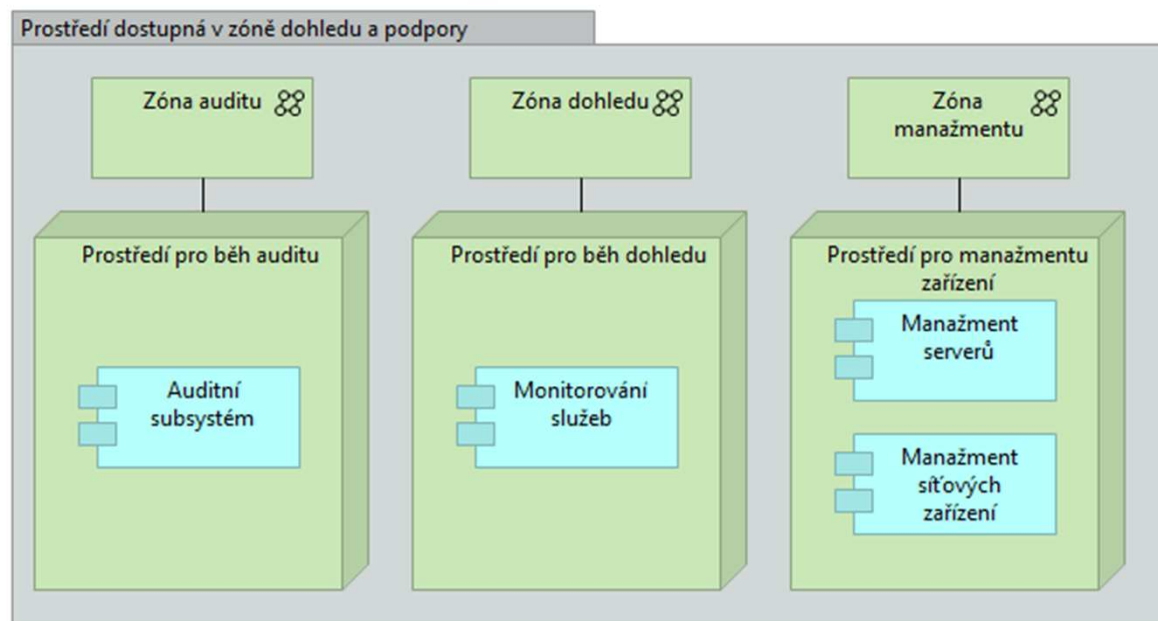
Prostředí dostupná v zóně dohledu a podpory

Zóna auditu

Zóna dohledu

Zóna manažmentu

Prostředí pro běh auditu

Auditní subsystém

Prostředí pro běh dohledu

Monitorování služeb

Prostředí pro manažmentu zařízení

Manažment serverů

Manažment síťových zařízení